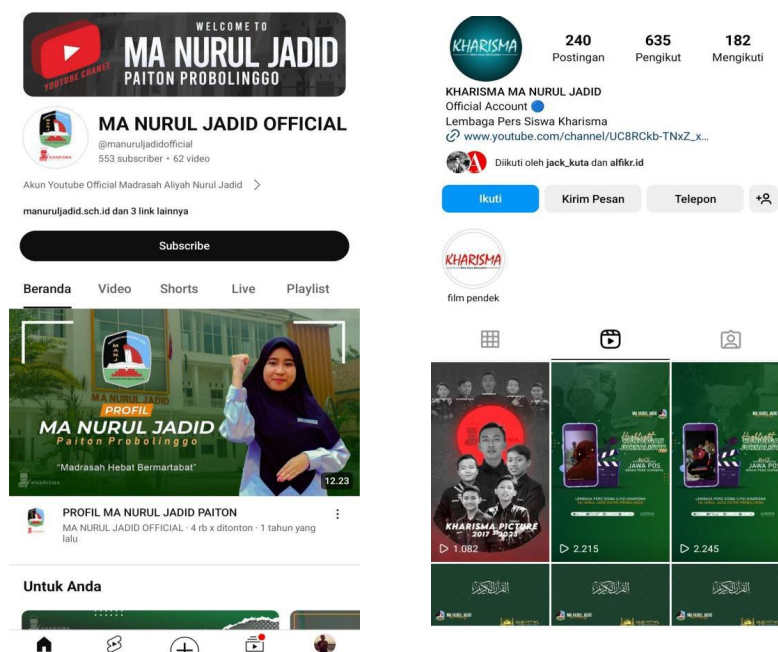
WELCOME TO
MA NURUL JADID
PAITON PROBOLINGGO
YOUTUBE CHANEL

MA NURUL JADID OFFICIAL
@manuruljadidofficial
553 subscriber • 62 video

Akun Youtube Official Madrasah Aliyah Nurul Jadid >

manuruljadid.sch.id dan 3 link lainnya

Subscribe

Beranda Video Shorts Live Playlist

PROFIL
MA NURUL JADID
Paiton Probolinggo
"Madrasah Hebat Bermartabat"
KHARISMA
12.23

PROFIL MA NURUL JADID PAITON
MA NURUL JADID OFFICIAL • 4 rb x ditonton • 1 tahun yang lalu

Untuk Anda

KHARISMA
240 Postingan
635 Pengikut
182 Mengikuti

KHARISMA MA NURUL JADID
Official Account
Lembaga Pers Siswa Kharisma
www.youtube.com/channel/UC8RCkb-TNxZ_x...

Diikuti oleh jack_kuta dan alfikr.id

Ikuti
Kirim Pesan
Telepon

KHARISMA
film pendek

KHARISMA PICTURE
2017 2023
1.082

JAWA POS
2.215

JAWA POS
2.245